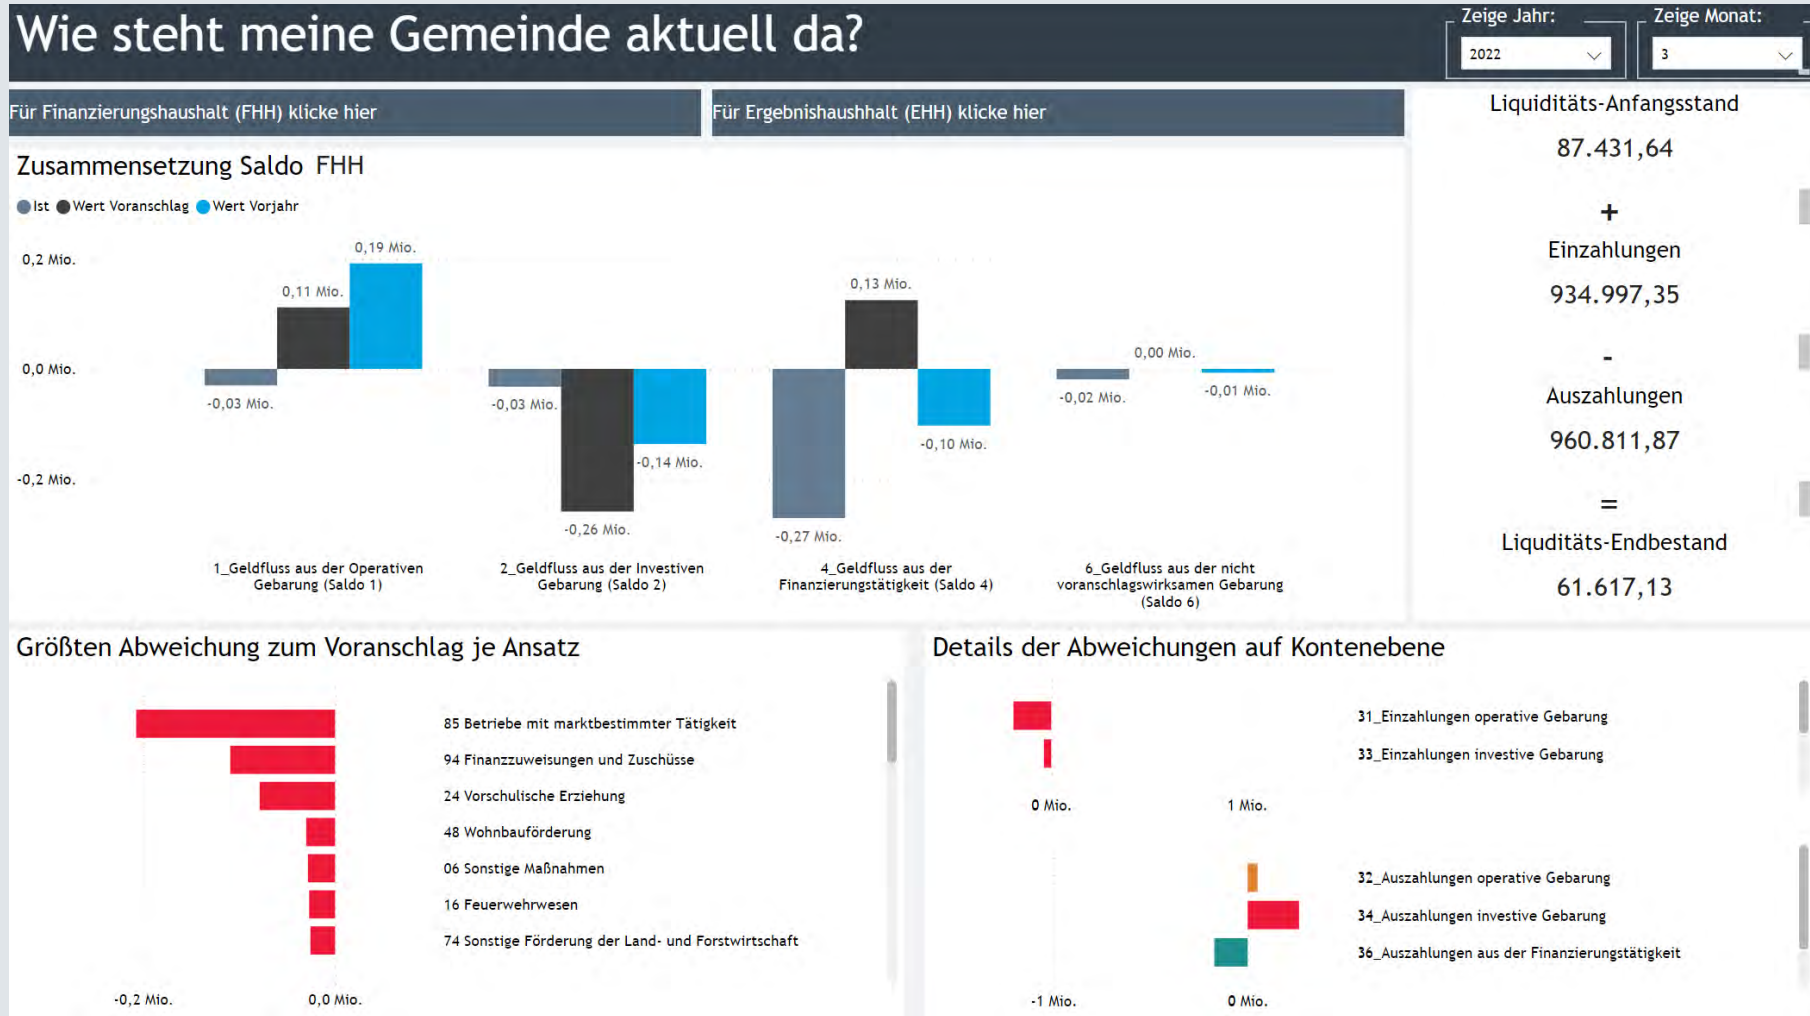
Wie steht meine Gemeinde aktuell da?

Zeige Jahr:
2022

Zeige Monat:
3

Für Finanzierungshaushalt (FHH) klicke hier

Für Ergebnishaushalt (EHH) klicke hier

Liquiditäts-Anfangsstand
87.431,64
+
Einzahlungen
934.997,35
-
Auszahlungen
960.811,87
=
Liquiditäts-Endbestand
61.617,13

Zusammensetzung Saldo FHH

Ist Wert Voranschlag Wert Vorjahr

0,2 Mio.
0,0 Mio.
-0,2 Mio.

0,19 Mio.
0,11 Mio.
-0,03 Mio.
-0,03 Mio.
-0,26 Mio.
-0,14 Mio.
0,13 Mio.
-0,27 Mio.
-0,10 Mio.
0,00 Mio.
-0,02 Mio.
-0,01 Mio.

1_Geldfluss aus der Operativen Gebarung (Saldo 1)
2_Geldfluss aus der Investiven Gebarung (Saldo 2)
4_Geldfluss aus der Finanzierungstätigkeit (Saldo 4)
6_Geldfluss aus der nicht voranschlagswirksamen Gebarung (Saldo 6)

Größten Abweichung zum Voranschlag je Ansatz

85 Betriebe mit marktbestimmter Tätigkeit
94 Finanzzuweisungen und Zuschüsse
24 Vorschulische Erziehung
48 Wohnbauförderung
06 Sonstige Maßnahmen
16 Feuerwehrwesen
74 Sonstige Förderung der Land- und Forstwirtschaft

-0,2 Mio.
0,0 Mio.

Details der Abweichungen auf Kontenebene

31_Einzahlungen operative Gebarung
33_Einzahlungen investive Gebarung
0 Mio.
1 Mio.
32_Auszahlungen operative Gebarung
34_Auszahlungen investive Gebarung
36_Auszahlungen aus der Finanzierungstätigkeit
-1 Mio.
0 Mio.